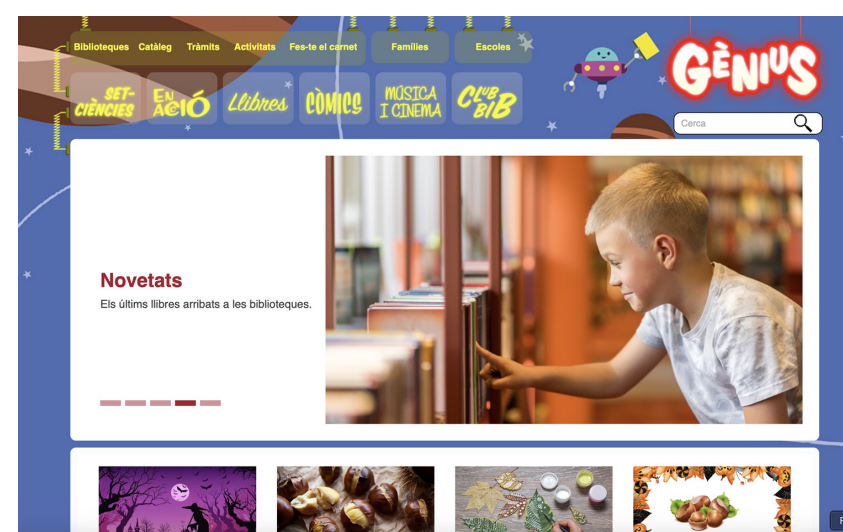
Biblioteques Catàleg Tràmits Activitats Fes-te el carnet Famílies Escoles

SET-CIÈNCIES EN ACCIÓ Llibres CÒMICS MÚSICA I CINEMA CLUB BIB

GÈNIUS

Cerca

Novetats

Els últims llibres arribats a les biblioteques.